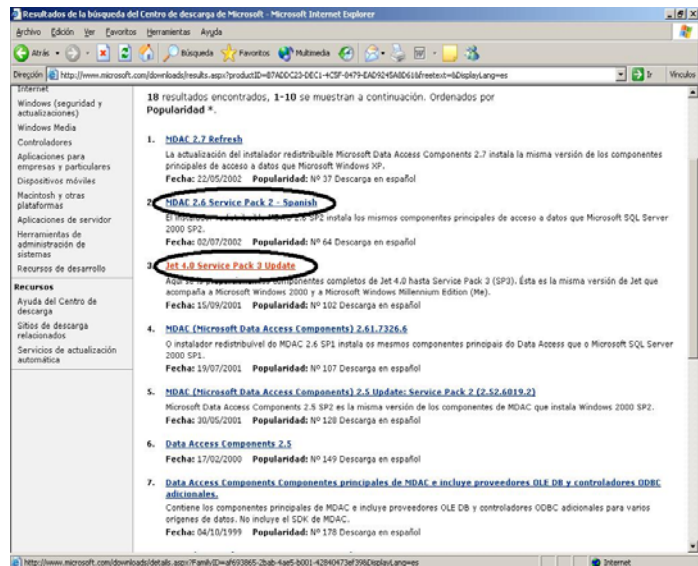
Resultados de la búsqueda del Centro de descarga de Microsoft - Microsoft Internet Explorer

Archivo Edición Ver Favoritos Herramientas Ayuda

Atrás Búsqueda Favoritos Multimedia

Dirección http://www.microsoft.com/downloads/results.aspx?productID=B7ADDC23-DEC1-4C5F-0479-EAD9245A8D61&freetext=&DisplayLang=es Ir Vínculos

Internet
Windows (seguridad y actualizaciones)
Windows Media
Controladores
Aplicaciones para empresas y particulares
Dispositivos móviles
Macintosh y otras plataformas
Aplicaciones de servidor
Herramientas de administración de sistemas
Recursos de desarrollo

Recursos
Ayuda del Centro de descarga
Sitios de descarga relacionados
Servicios de actualización automática

18 resultados encontrados, 1-10 se muestran a continuación. Ordenados por Popularidad *.

1. MDAC 2.7 Refresh
La actualización del instalador redistribuible Microsoft Data Access Components 2.7 instala la misma versión de los componentes principales de acceso a datos que Microsoft Windows XP.
Fecha: 22/05/2002 Popularidad: Nº 37 Descarga en español

2. MDAC 2.6 Service Pack 2 - Spanish
El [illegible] SP2 instala los mismos componentes principales de acceso a datos que Microsoft SQL Server 2000 SP2.
Fecha: 02/07/2002 Popularidad: Nº 64 Descarga en español

3. Jet 4.0 Service Pack 3 Update
Aquí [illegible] componentes completos de Jet 4.0 hasta Service Pack 3 (SP3). Ésta es la misma versión de Jet que acompaña a Microsoft Windows 2000 y a Microsoft Windows Millennium Edition (Me).
Fecha: 15/09/2001 Popularidad: Nº 102 Descarga en español

4. MDAC (Microsoft Data Access Components) 2.61.7326.6
O instalador redistribuível do MDAC 2.6 SP1 instala os mesmos componentes principais do Data Access que o Microsoft SQL Server 2000 SP1.
Fecha: 19/07/2001 Popularidad: Nº 107 Descarga en español

5. MDAC (Microsoft Data Access Components) 2.5 Update: Service Pack 2 (2.52.6019.2)
Microsoft Data Access Components 2.5 SP2 es la misma versión de los componentes de MDAC que instala Windows 2000 SP2.
Fecha: 30/05/2001 Popularidad: Nº 128 Descarga en español

6. Data Access Components 2.5
Fecha: 17/02/2000 Popularidad: Nº 149 Descarga en español

7. Data Access Components Componentes principales de MDAC e incluye proveedores OLE DB y controladores ODBC adicionales.
Contiene los componentes principales de MDAC e incluye proveedores OLE DB y controladores ODBC adicionales para varios orígenes de datos. No incluye el SDK de MDAC.
Fecha: 04/10/1999 Popularidad: Nº 178 Descarga en español

http://www.microsoft.com/downloads/details.aspx?FamilyID=a693865-2bab-4ae5-b001-42840473ef39&DisplayLang=es Internet